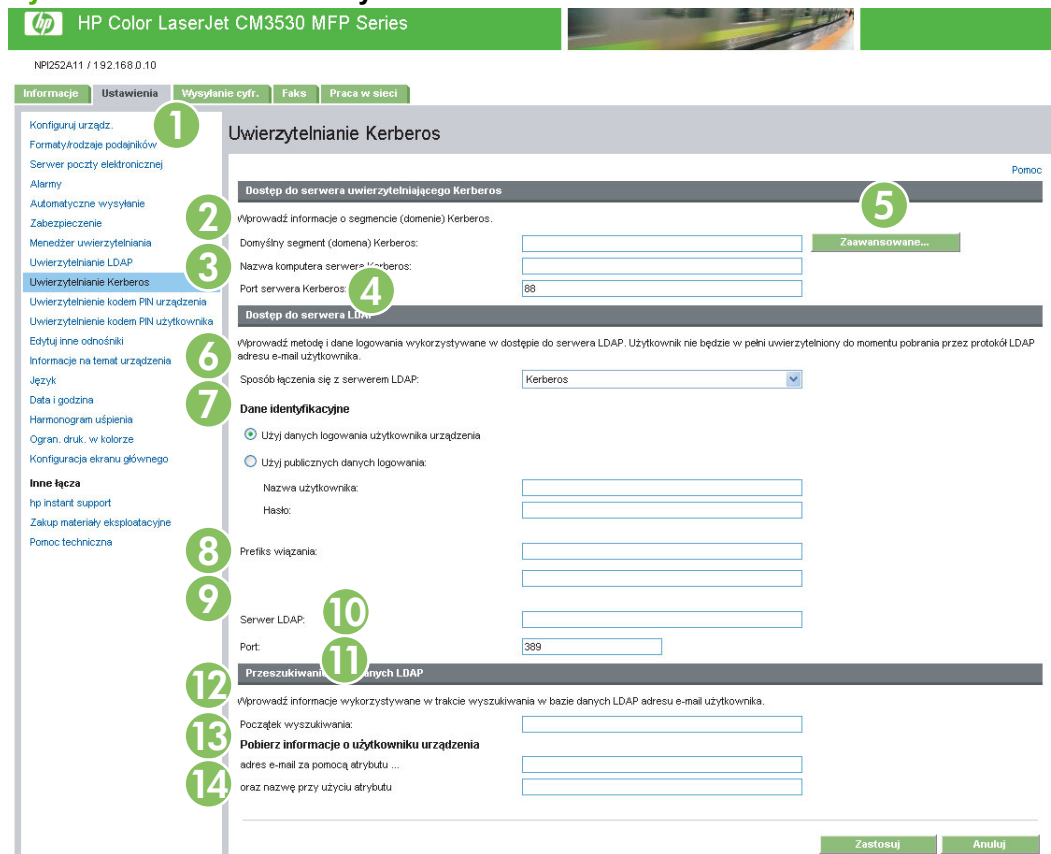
hp HP Color LaserJet CM3530 MFP Series

NPI252A11 / 192.168.0.10

Informacje | Ustawienia | Wysyłanie cyfr. | Faks | Praca w sieci

Konfiguruj urządz.
Formaty/rodzaje podajników
Serwer poczty elektronicznej
Alarmy
Automatyczne wysyłanie
Zabezpieczenie
Menedżer uwierzytelniania
Uwierzytelnianie LDAP
Uwierzytelnianie Kerberos
Uwierzytelnienie kodem PIN urządzenia
Uwierzytelnienie kodem PIN użytkownika
Edytuj inne odnośniki
Informacje na temat urządzenia
Język
Data i godzina
Harmonogram uśpienia
Ogran. druk. w kolorze
Konfiguracja ekranu głównego

Inne łącza
hp instant support
Zakup materiały eksploatacyjne
Pomoc techniczna

1

Uwierzytelnianie Kerberos

Pomoc

Dostęp do serwera uwierzytelniającego Kerberos

2 Wprowadź informacje o segmencie (domenie) Kerberos.

5

Domyślny segment (domena) Kerberos: Zaawansowane...

3 Nazwa komputera serwera Kerberos:

Port serwera Kerberos: 4 88

Dostęp do serwera LDAP

6 Wprowadź metodę i dane logowania wykorzystywane w dostępie do serwera LDAP. Użytkownik nie będzie w pełni uwierzytelniony do momentu pobrania przez protokół LDAP adresu e-mail użytkownika.

Sposób łączenia się z serwerem LDAP: Kerberos

7 Dane identyfikacyjne

Użyj danych logowania użytkownika urządzenia

Użyj publicznych danych logowania:

Nazwa użytkownika:

Hasło:

8 Prefiks wiązania:

9

Serwer LDAP: 10

Port: 11 389

Przeszukiwanie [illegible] danych LDAP

12 Wprowadź informacje wykorzystywane w trakcie wyszukiwania w bazie danych LDAP adresu e-mail użytkownika.

Początek wyszukiwania:

13 Pobierz informacje o użytkowniku urządzenia

adres e-mail za pomocą atrybutu ...

14 oraz nazwę przy użyciu atrybutu

Zastosuj Anuluj